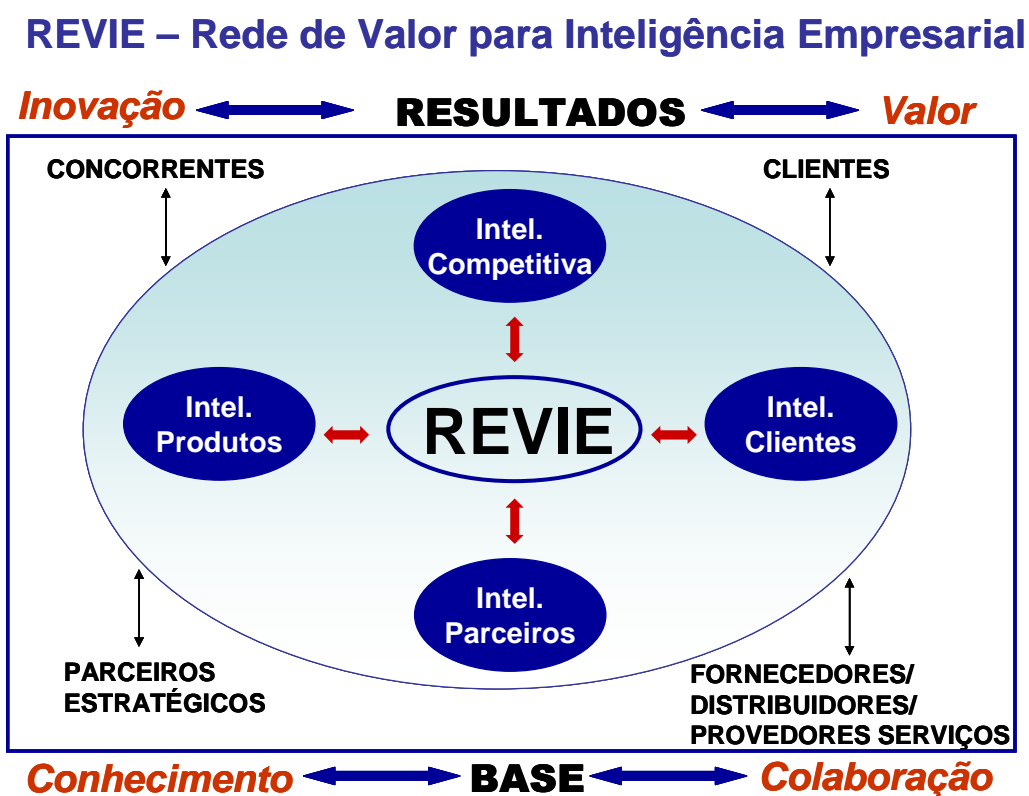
REVIE – Rede de Valor para Inteligência Empresarial

Inovação RESULTADOS Valor

CONCORRENTES

CLIENTES

Intel. Competitiva

Intel. Produtos

REVIE

Intel. Clientes

Intel. Parceiros

PARCEIROS ESTRATÉGICOS

FORNECEDORES/ DISTRIBUIDORES/ PROVEDORES SERVIÇOS

Conhecimento BASE Colaboração